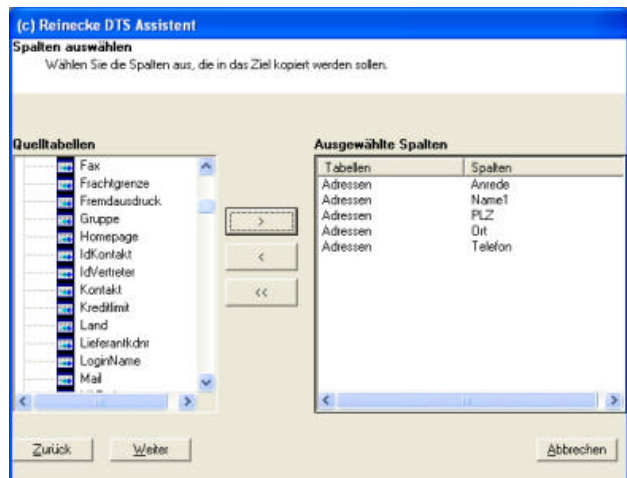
(c) Reinecke DTS Assistent

Spalten auswählen

Wählen Sie die Spalten aus, die in das Ziel kopiert werden sollen.

Quelltabellen

Fax
Frachtgrenze
Fremdausdruck
Gruppe
Homepage
IdKontakt
IdVertreter
Kontakt
Kreditlimit
Land
Lieferantkdnr
LoginName
Mail

>
<
<<

Ausgewählte Spalten

| Tabellen | Spalten |
|---|---|
| Adressen | Anrede |
| Adressen | Name1 |
| Adressen | PLZ |
| Adressen | Ort |
| Adressen | Telefon |

Zurück
Weiter
Abbrechen